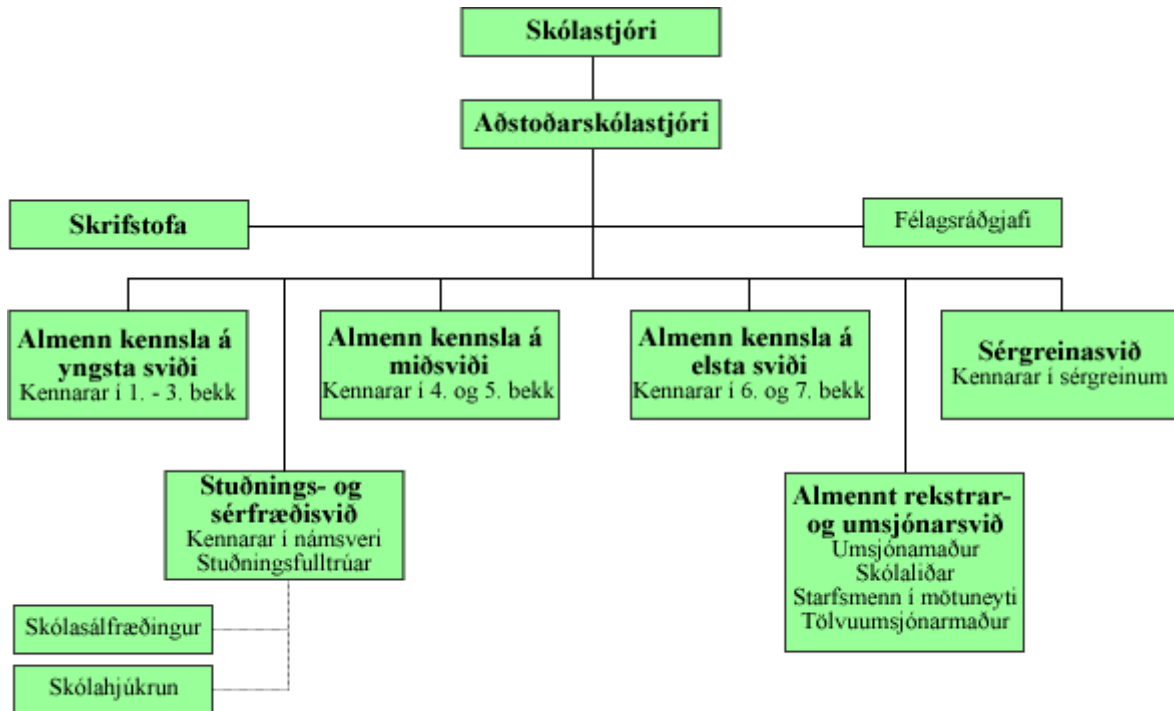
Skólastjóri

Aðstoðarskólastjóri

Skrifstofa

Félagsráðgjafi

Almenn kennsla á yngsta sviði
Kennarar í 1. - 3. bekk

Almenn kennsla á miðsviði
Kennarar í 4. og 5. bekk

Almenn kennsla á elsta sviði
Kennarar í 6. og 7. bekk

Sérgreinasvið
Kennarar í sérgreinum

Stuðnings- og sérfræðisvið
Kennarar í námsveri
Stuðningsfulltrúar

Almennt rekstrar- og umsjónarsvið
Umsjónamaður
Skólaliðar
Starfsmenn í mötuneyti
Tölvuumsjónarmaður

Skólasálfræðingur

Skólahjúkrun